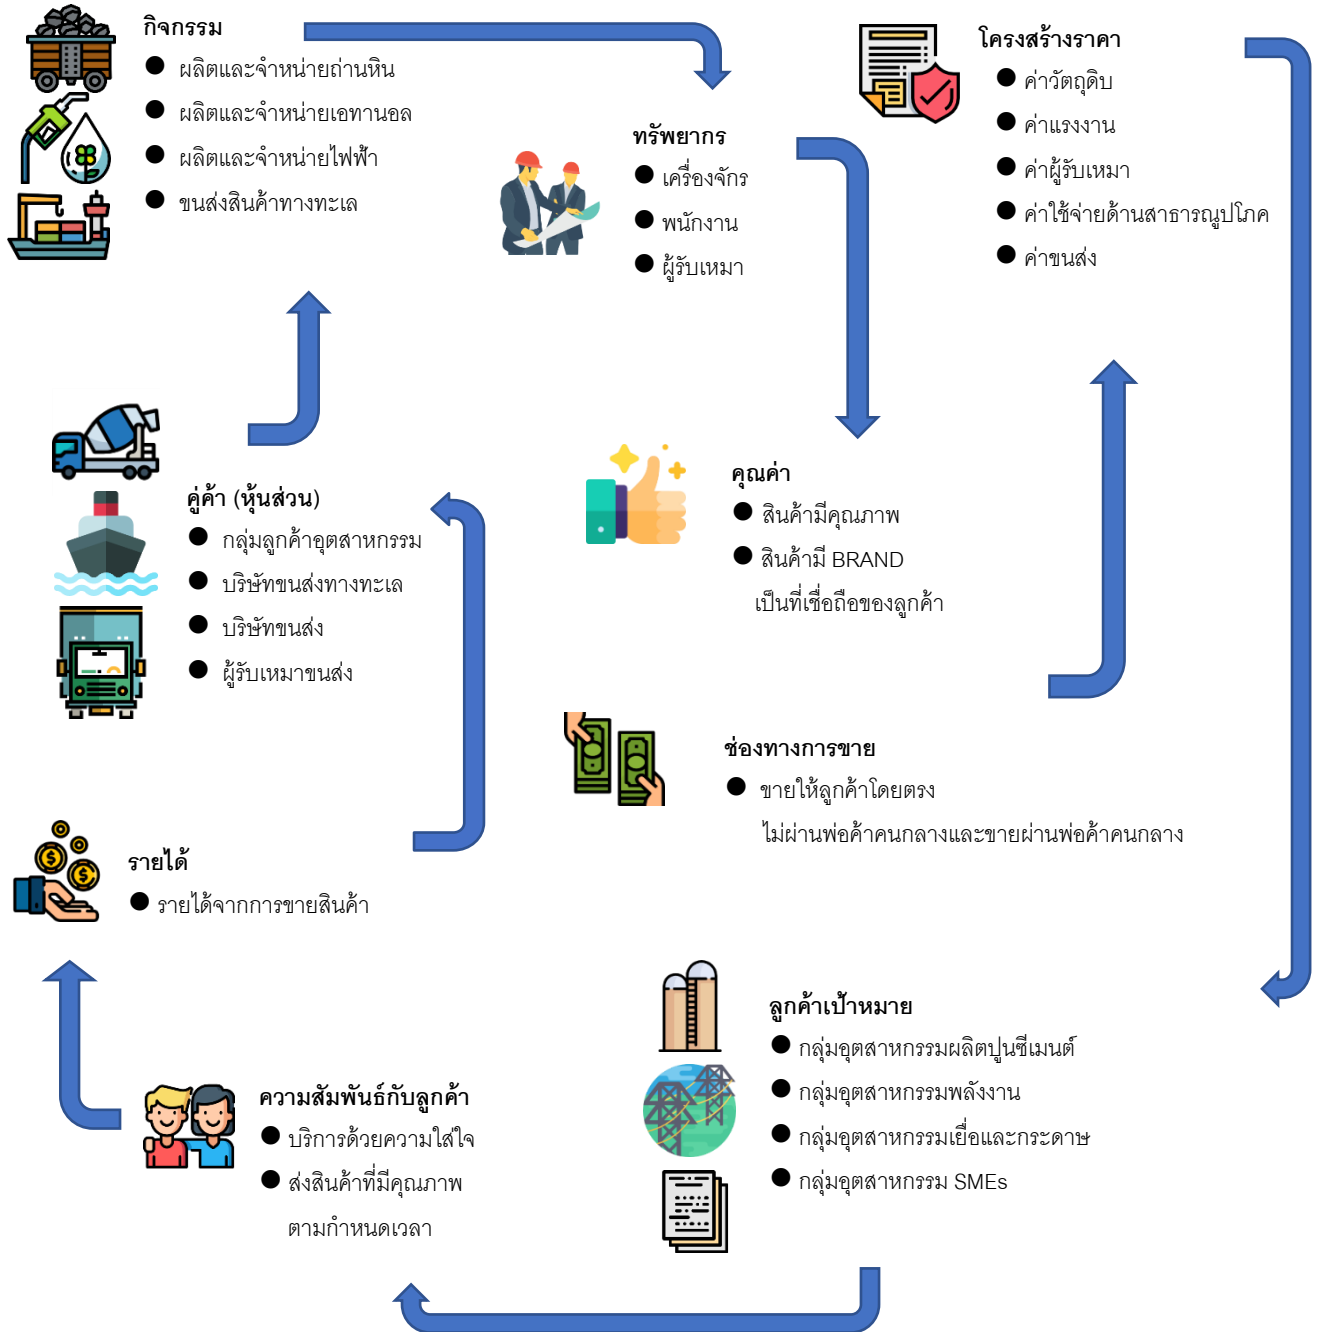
กิจกรรม
- ผลิตและจำหน่ายถ่านหิน
- ผลิตและจำหน่ายเอทานอล
- ผลิตและจำหน่ายไฟฟ้า
- ขนส่งสินค้าทางทะเล

ทรัพยากร
- เครื่องจักร
- พนักงาน
- ผู้รับเหมา

โครงสร้างราคา
- ค่าวัตถุดิบ
- ค่าแรงงาน
- ค่าผู้รับเหมา
- ค่าใช้จ่ายด้านสาธารณูปโภค
- ค่าขนส่ง

คู่ค้า (หุ้นส่วน)
- กลุ่มลูกค้าอุตสาหกรรม
- บริษัทขนส่งทางทะเล
- บริษัทขนส่ง
- ผู้รับเหมาขนส่ง

คุณค่า
- สินค้ามีคุณภาพ
- สินค้ามี BRAND เป็นที่เชื่อถือของลูกค้า

ช่องทางการขาย
- ขายให้ลูกค้าโดยตรง ไม่ผ่านพ่อค้าคนกลางและขายผ่านพ่อค้าคนกลาง

รายได้
- รายได้จากการขายสินค้า

ลูกค้าเป้าหมาย
- กลุ่มอุตสาหกรรมผลิตปูนซีเมนต์
- กลุ่มอุตสาหกรรมพลังงาน
- กลุ่มอุตสาหกรรมเยื่อและกระดาษ
- กลุ่มอุตสาหกรรม SMEs

ความสัมพันธ์กับลูกค้า
- บริการด้วยความใส่ใจ
- ส่งสินค้าที่มีคุณภาพ ตามกำหนดเวลา